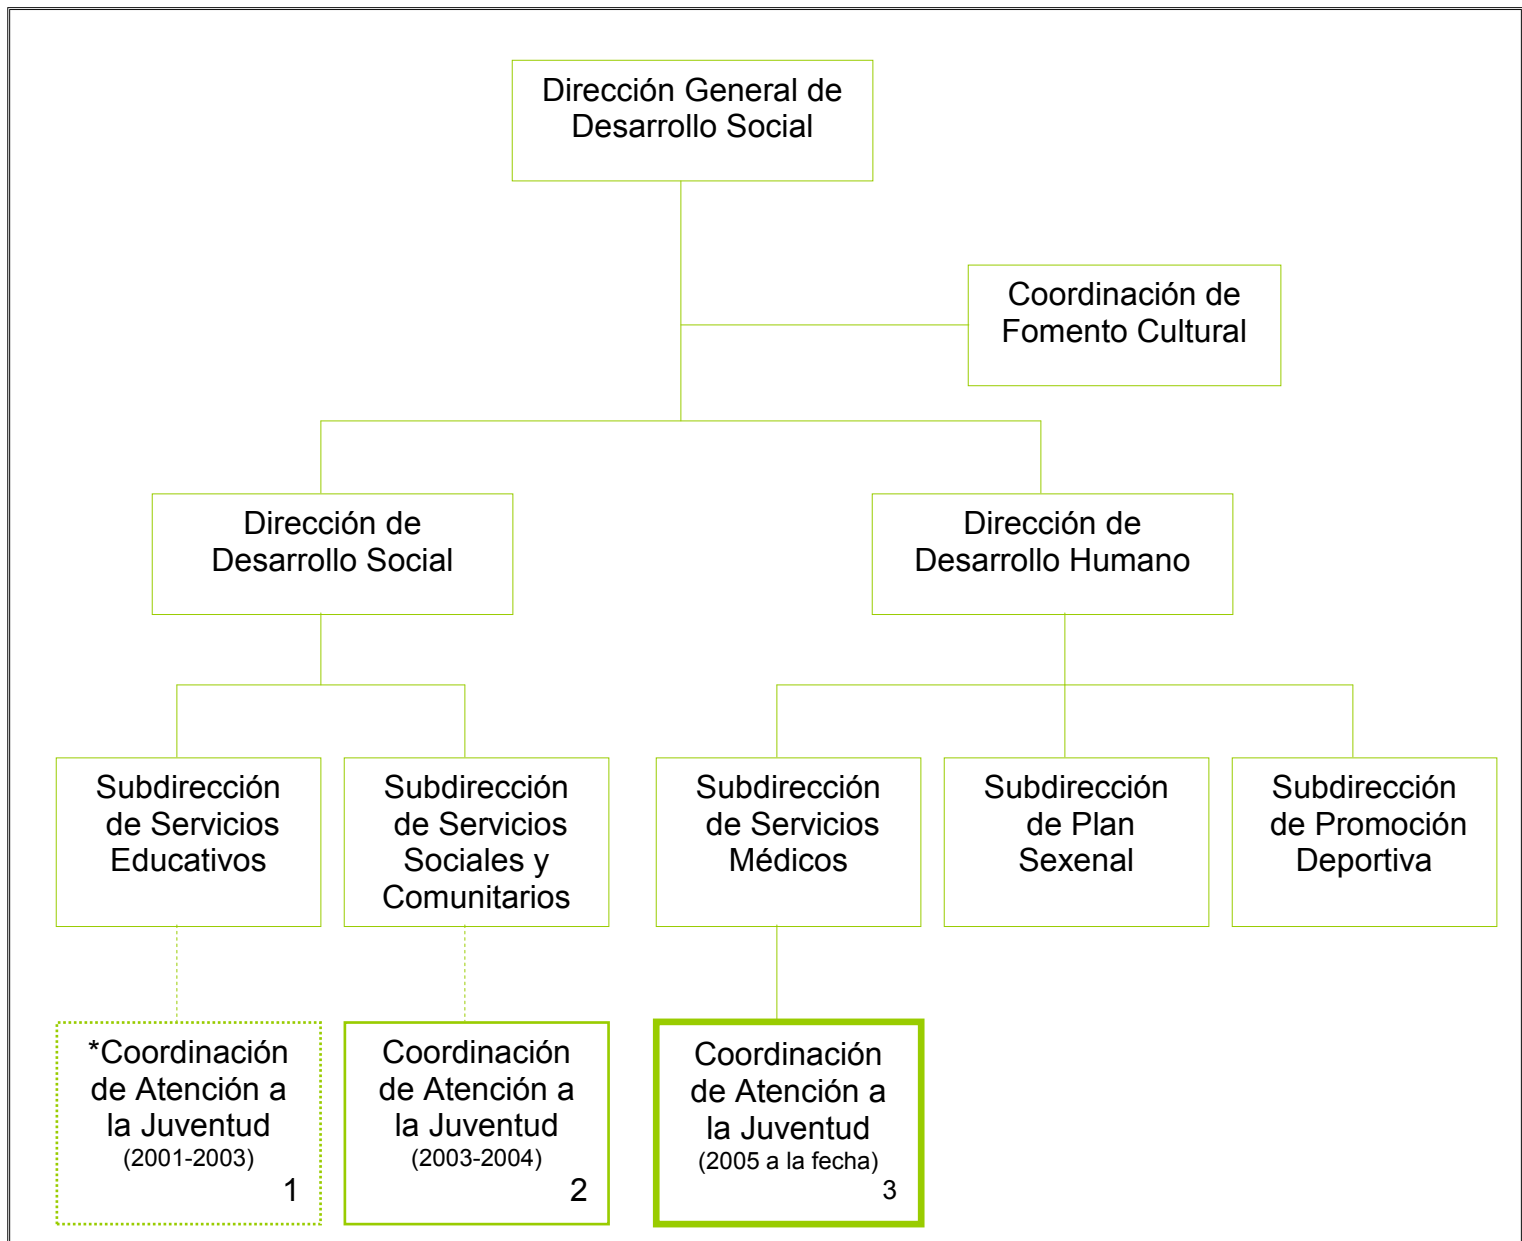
Dirección General de Desarrollo Social

Coordinación de Fomento Cultural

Dirección de Desarrollo Social

Dirección de Desarrollo Humano

Subdirección de Servicios Educativos

Subdirección de Servicios Sociales y Comunitarios

Subdirección de Servicios Médicos

Subdirección de Plan Sexenal

Subdirección de Promoción Deportiva

*Coordinación de Atención a la Juventud (2001-2003) 1

Coordinación de Atención a la Juventud (2003-2004) 2

Coordinación de Atención a la Juventud (2005 a la fecha) 3